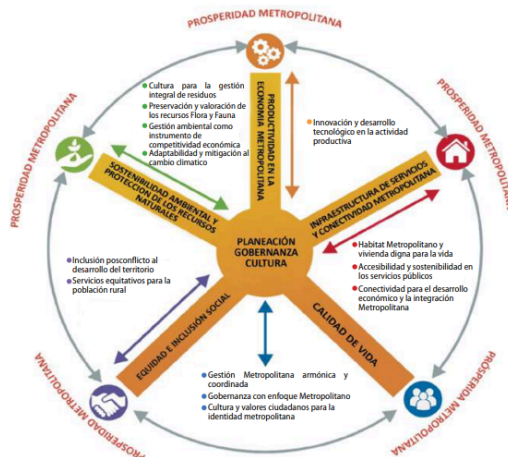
PROSPERIDAD METROPOLITANA

PROSPERIDAD METROPOLITANA

PROSPERIDAD METROPOLITANA

PROSPERIDAD METROPOLITANA

PROSPERIDAD METROPOLITANA

Cultura para la gestión integral de residuos
Preservación y valoración de los recursos Flora y Fauna
Gestión ambiental como instrumento de competitividad económica
Adaptabilidad y mitigación al cambio climático

PRODUCTIVIDAD EN LA ECONOMÍA METROPOLITANA

Innovación y desarrollo tecnológico en la actividad productiva

SOSTENIBILIDAD AMBIENTAL Y PROTECCIÓN DE LOS RECURSOS NATURALES

INFRAESTRUCTURA DE SERVICIOS Y CONECTIVIDAD METROPOLITANA

PLANEACIÓN
GOBERNANZA
CULTURA

Inclusión posconflicto al desarrollo del territorio
Servicios equitativos para la población rural

Habitat Metropolitano y vivienda digna para la vida
Accesibilidad y sostenibilidad en los servicios públicos
Conectividad para el desarrollo económico y la integración Metropolitana

EQUIDAD E INCLUSIÓN SOCIAL

CALIDAD DE VIDA

Gestión Metropolitana armónica y coordinada
Gobernanza con enfoque Metropolitano
Cultura y valores ciudadanos para la identidad metropolitana